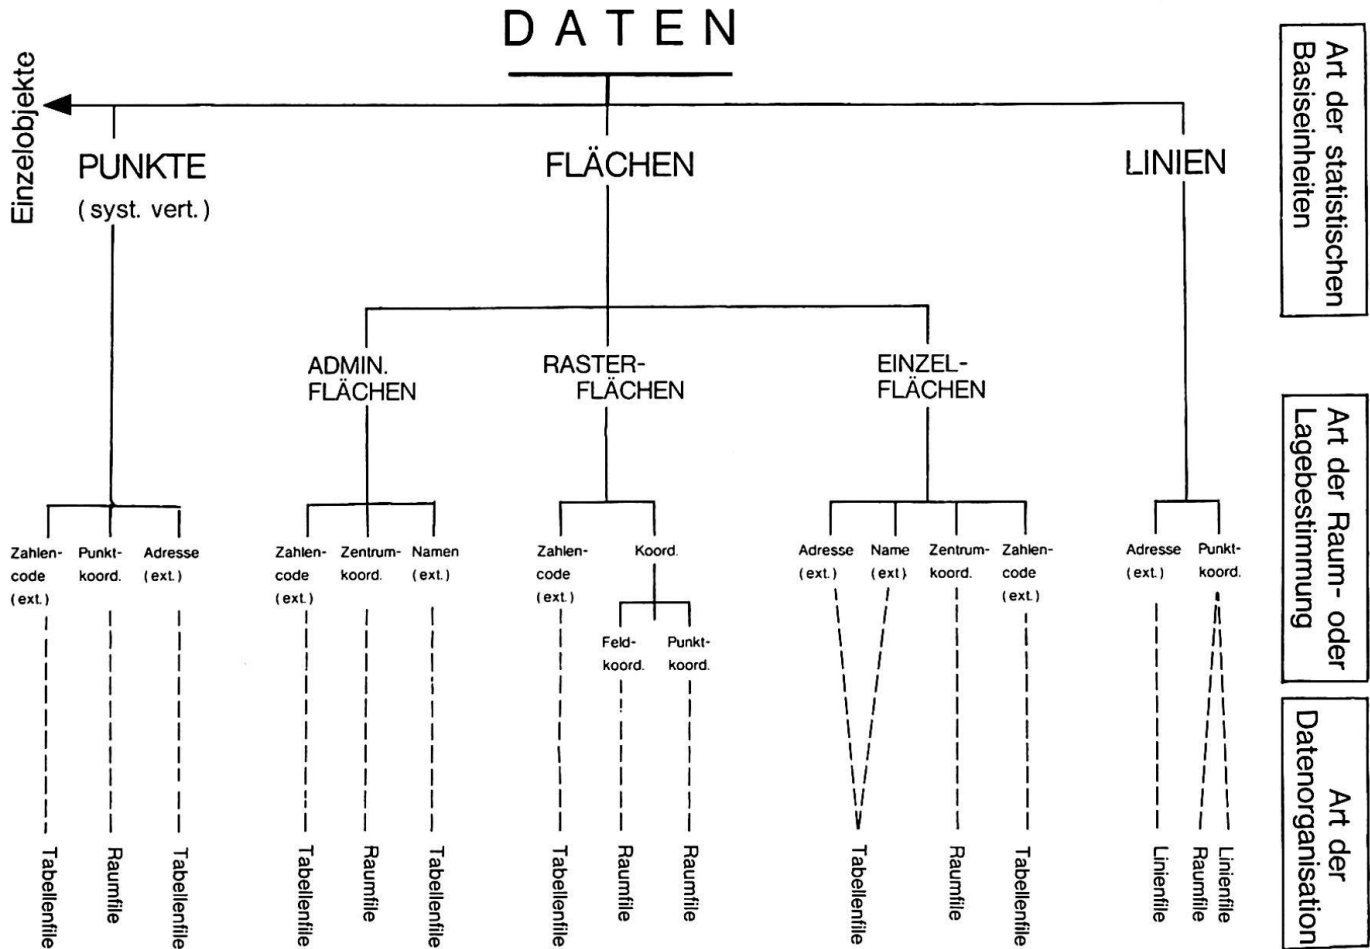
DATEN

Einzelobjekte

PUNKTE
(syst. vert.)

FLÄCHEN

LINIEN

Art der statistischen Basiseinheiten

ADMIN. FLÄCHEN

RASTER-FLÄCHEN

EINZEL-FLÄCHEN

Art der Raum- oder Lagebestimmung

Zahlencode (ext.)
Punktkoord.
Adresse (ext.)

Zahlencode (ext.)
Zentrumkoord.
Namen (ext.)

Zahlencode (ext.)
Koord.
Feldkoord.
Punktkoord.

Adresse (ext.)
Name (ext.)
Zentrumkoord.
Zahlencode (ext.)

Adresse (ext.)
Punktkoord.

Art der Datenorganisation

Tabellenfile
Raumfile
Tabellenfile

Tabellenfile
Raumfile
Tabellenfile

Tabellenfile
Raumfile
Raumfile

Tabellenfile
Raumfile
Tabellenfile

Linienfile
Raumfile
Linienfile